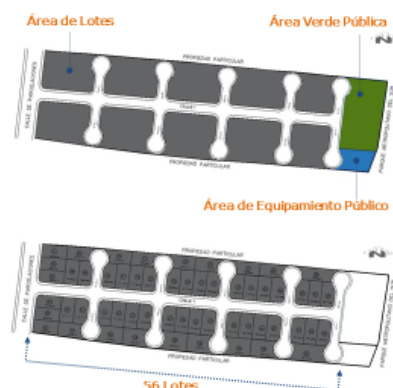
Área de Lotes

Área Verde Pública

PROPIEDAD PARTICULAR

CALLE DE PARCELACIONES

PROPIEDAD PARTICULAR

PARQUE METROPOLITANO DEL SUR

Área de Equipamiento Público

PROPIEDAD PARTICULAR

CALLE DE PARCELACIONES

PROPIEDAD PARTICULAR

PARQUE METROPOLITANO DEL SUR

56 Lotes